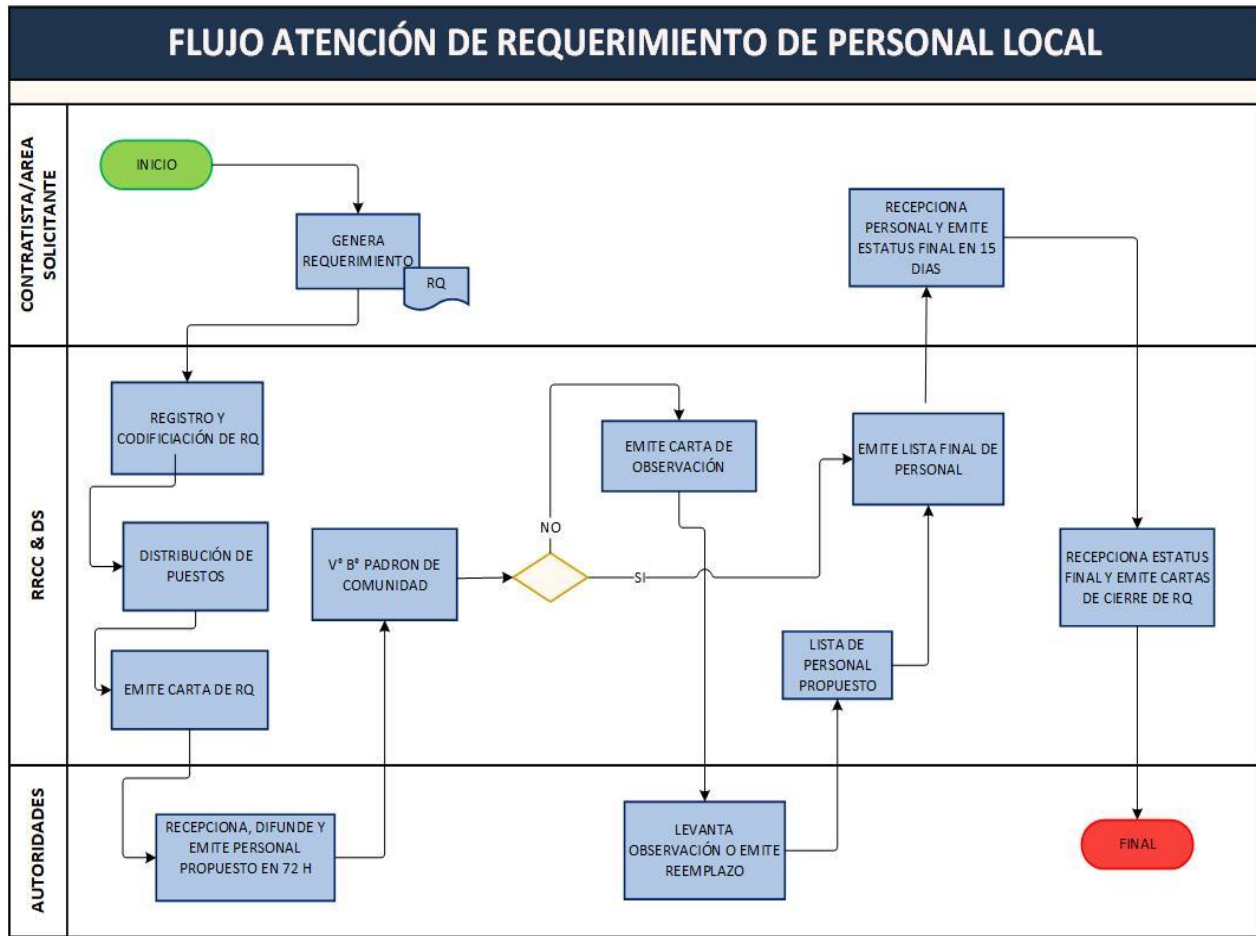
FLUJO ATENCIÓN DE REQUERIMIENTO DE PERSONAL LOCAL

CONTRATISTA/AREA SOLICITANTE

INICIO

GENERA REQUERIMIENTO

RQ

RECEPCIONA PERSONAL Y EMITE ESTATUS FINAL EN 15 DIAS

RRCC & DS

REGISTRO Y CODIFICIACIÓN DE RQ

DISTRIBUCIÓN DE PUESTOS

EMITE CARTA DE RQ

V° B° PADRON DE COMUNIDAD

NO

SI

EMITE CARTA DE OBSERVACIÓN

EMITE LISTA FINAL DE PERSONAL

LISTA DE PERSONAL PROPUESTO

RECEPCIONA ESTATUS FINAL Y EMITE CARTAS DE CIERRE DE RQ

AUTORIDADES

RECEPCIONA, DIFUNDE Y EMITE PERSONAL PROPUESTO EN 72 H

LEVANTA OBSERVACIÓN O EMITE REEMPLAZO

FINAL